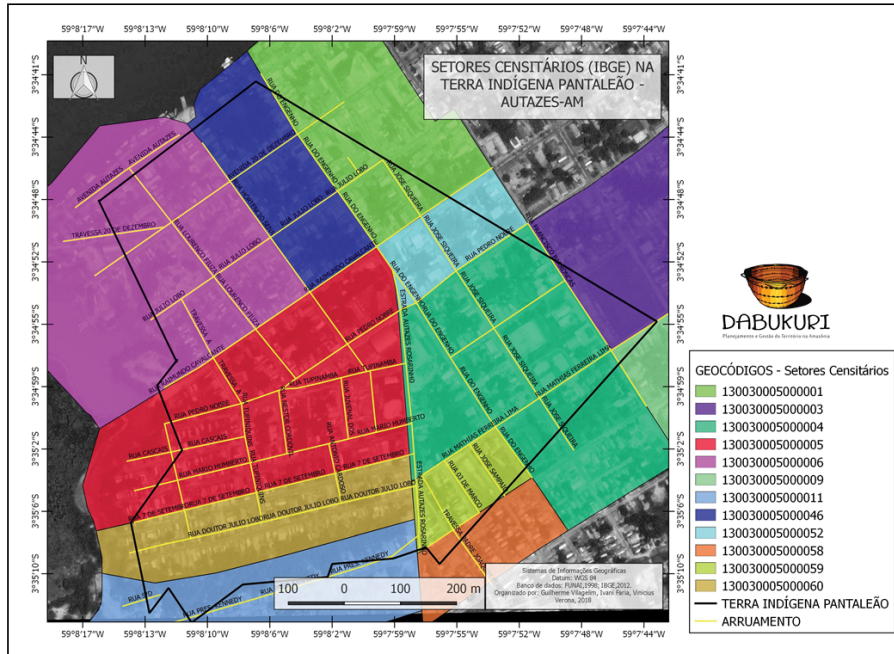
59°8'17"W 59°8'13"W 59°8'10"W 59°8'6"W 59°8'2"W 59°7'59"W 59°7'55"W 59°7'52"W 59°7'48"W 59°7'44"W

3°34'41"S
3°34'44"S
3°34'48"S
3°34'52"S
3°34'55"S
3°34'59"S
3°35'2"S
3°35'6"S
3°35'10"S

N

SETORES CENSITÁRIOS (IBGE) NA TERRA INDÍGENA PANTALEÃO - AUTAZES-AM

AVENIDA AUTAZES
AVENIDA AUTAZES
TRAVESSA 20 DE DEZEMBRO
RUA JULIO LOBO
RUA DO ENGENHO
RUA DO ENGENHO
RUA JOSÉ SIQUEIRA
RUA JOSÉ SIQUEIRA
RUA PEDRO NOBRE
RUA RAIMUNDO CAVALCANTE
ESTRADA AUTAZES ROSARINHO
RUA TUPINAMBÁ
RUA TUPINAMBÁ
RUA PEDRO NOBRE
RUA CASCAIS
RUA CASCAIS
RUA MARIO HUMBERTO
RUA MARIO HUMBERTO
RUA 7 DE SETEMBRO
RUA 7 DE SETEMBRO
RUA DOUTOR JULIO LOBO
RUA DOUTOR JULIO LOBO
RUA MATHIAS FERREIRA LIMA
RUA MATHIAS FERREIRA LIMA
RUA JOSÉ SAMPAIO
RUA 10 DE MARÇO
RUA PRES. KENNEDY
RUA PRES. KENNEDY

100 0 100 200 m

Sistemas de Informações Geográficas
Datum: WGS 84
Banco de dados: FUNAI,1998; IBGE,2012.
Organizado por: Guilherme Villagelin, Ivani Faria, Vinicius Verona, 2018

DABUKURI
Planejamento e Gestão do Território na Amazônia

GEOCÓDIGOS - Setores Censitários
130030005000001
130030005000003
130030005000004
130030005000005
130030005000006
130030005000009
130030005000011
130030005000046
130030005000052
130030005000058
130030005000059
130030005000060
TERRA INDÍGENA PANTALEÃO
ARRUAMENTO